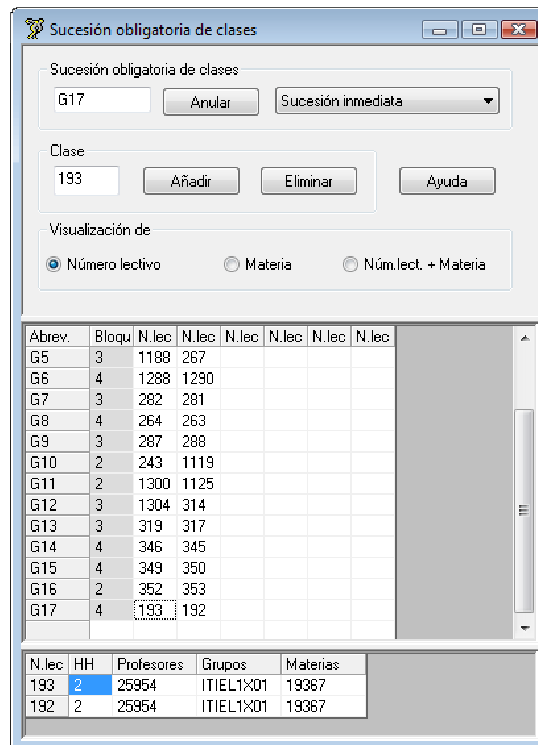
Sucesión obligatoria de clases

Sucesión obligatoria de clases
G17
Anular
Sucesión inmediata

Clase
193
Añadir
Eliminar
Ayuda

Visualización de
Número lectivo
Materia
Núm.lect. + Materia

| Abrev. | Bloqu | N.lec | N.lec | N.lec | N.lec | N.lec | N.lec |
|---|---|---|---|---|---|---|---|
| G5 | 3 | 1188 | 267 | | | | |
| G6 | 4 | 1288 | 1290 | | | | |
| G7 | 3 | 282 | 281 | | | | |
| G8 | 4 | 264 | 263 | | | | |
| G9 | 3 | 287 | 288 | | | | |
| G10 | 2 | 243 | 1119 | | | | |
| G11 | 2 | 1300 | 1125 | | | | |
| G12 | 3 | 1304 | 314 | | | | |
| G13 | 3 | 319 | 317 | | | | |
| G14 | 4 | 346 | 345 | | | | |
| G15 | 4 | 349 | 350 | | | | |
| G16 | 2 | 352 | 353 | | | | |
| G17 | 4 | 193 | 192 | | | | |

| N.lec | HH | Profesores | Grupos | Materias |
|---|---|---|---|---|
| 193 | 2 | 25954 | ITIEL1X01 | 19367 |
| 192 | 2 | 25954 | ITIEL1X01 | 19367 |